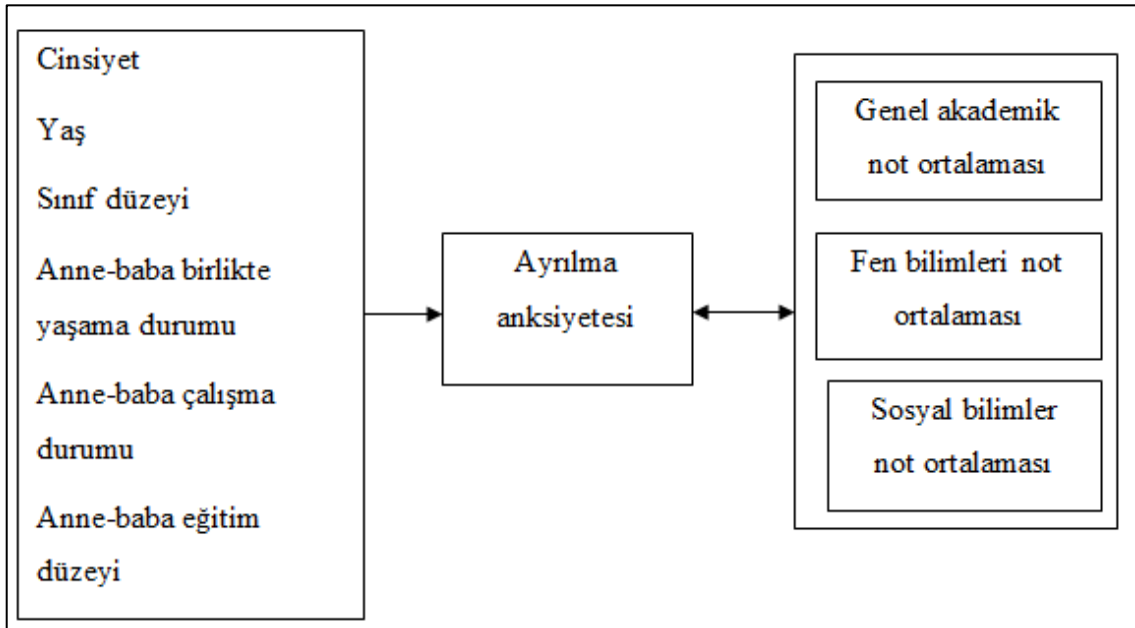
Cinsiyet

Yaş

Sınıf düzeyi

Anne-baba birlikte yaşama durumu

Anne-baba çalışma durumu

Anne-baba eğitim düzeyi

Ayrılma anksiyetesi

Genel akademik not ortalaması

Fen bilimleri not ortalaması

Sosyal bilimler not ortalaması